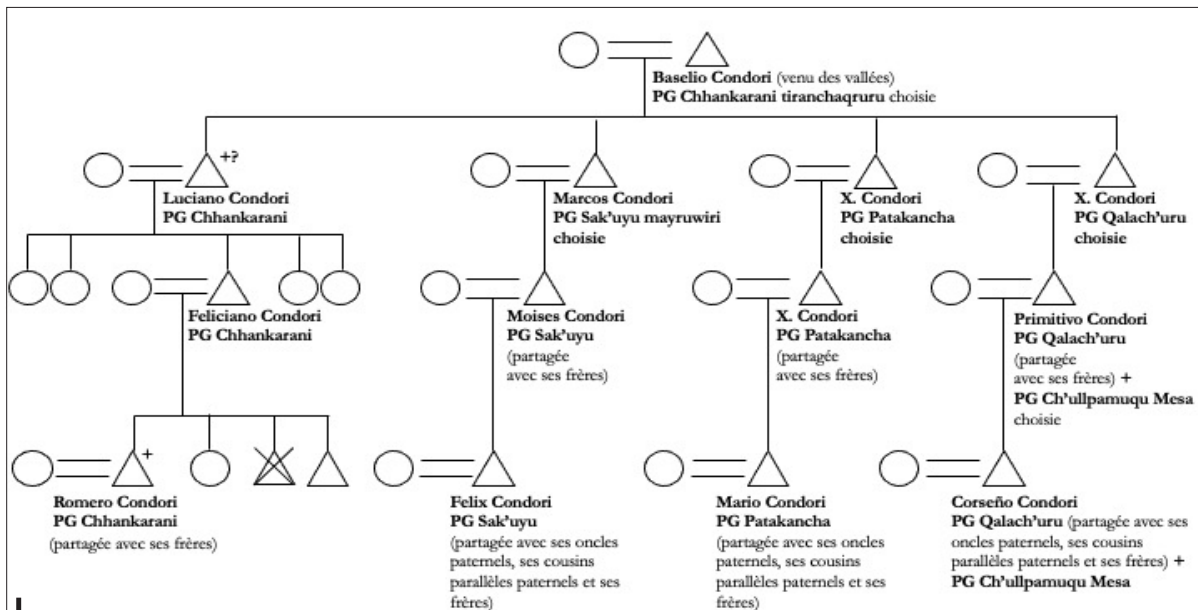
Baselio Condori (venu des vallées)
PG Chhankarani tiranchaqruru choisie

+?
Luciano Condori
PG Chhankarani

Marcos Condori
PG Sak'uyu mayruwiri choisie

X. Condori
PG Patakancha choisie

X. Condori
PG Qalach'uru choisie

Feliciano Condori
PG Chhankarani

Moises Condori
PG Sak'uyu
(partagée avec ses frères)

X. Condori
PG Patakancha
(partagée avec ses frères)

Primitivo Condori
PG Qalach'uru
(partagée avec ses frères) +
PG Ch'ullpamuqu Mesa choisie

+
Romero Condori
PG Chhankarani
(partagée avec ses frères)

Felix Condori
PG Sak'uyu
(partagée avec ses oncles paternels, ses cousins parallèles paternels et ses frères)

Mario Condori
PG Patakancha
(partagée avec ses oncles paternels, ses cousins parallèles paternels et ses frères)

Corseño Condori
PG Qalach'uru (partagée avec ses oncles paternels, ses cousins parallèles paternels et ses frères) +
PG Ch'ullpamuqu Mesa